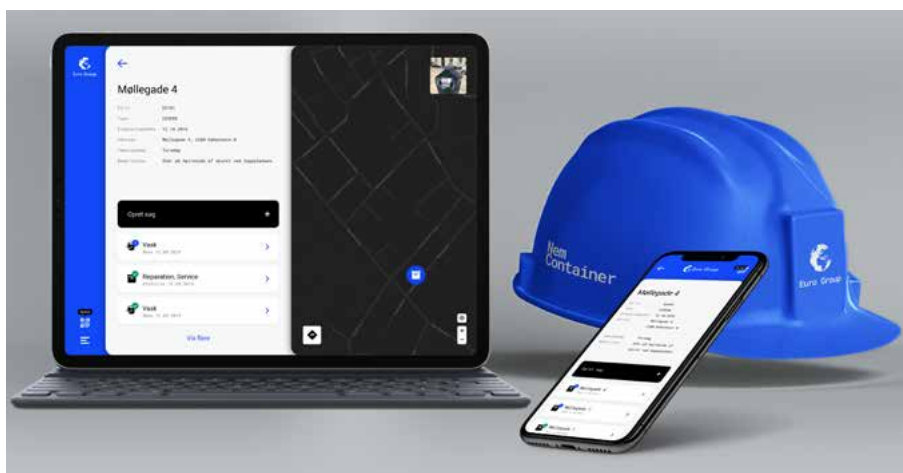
Euro Group

Møllegade 4

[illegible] 20181
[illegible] 123456
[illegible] 12.10.2019
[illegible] Møllegade 4, 2200 København N
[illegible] Torsdag
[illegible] Står på hjørnet af skuret ved trappeopgangen

Opret sag +

Vask
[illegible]

Reparation, Service
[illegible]

Vask
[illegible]

Vis flere

Nem Container

Euro Group

Euro Group

Møllegade 4

Opret sag

Møllegade 4

Møllegade 4

Møllegade 4